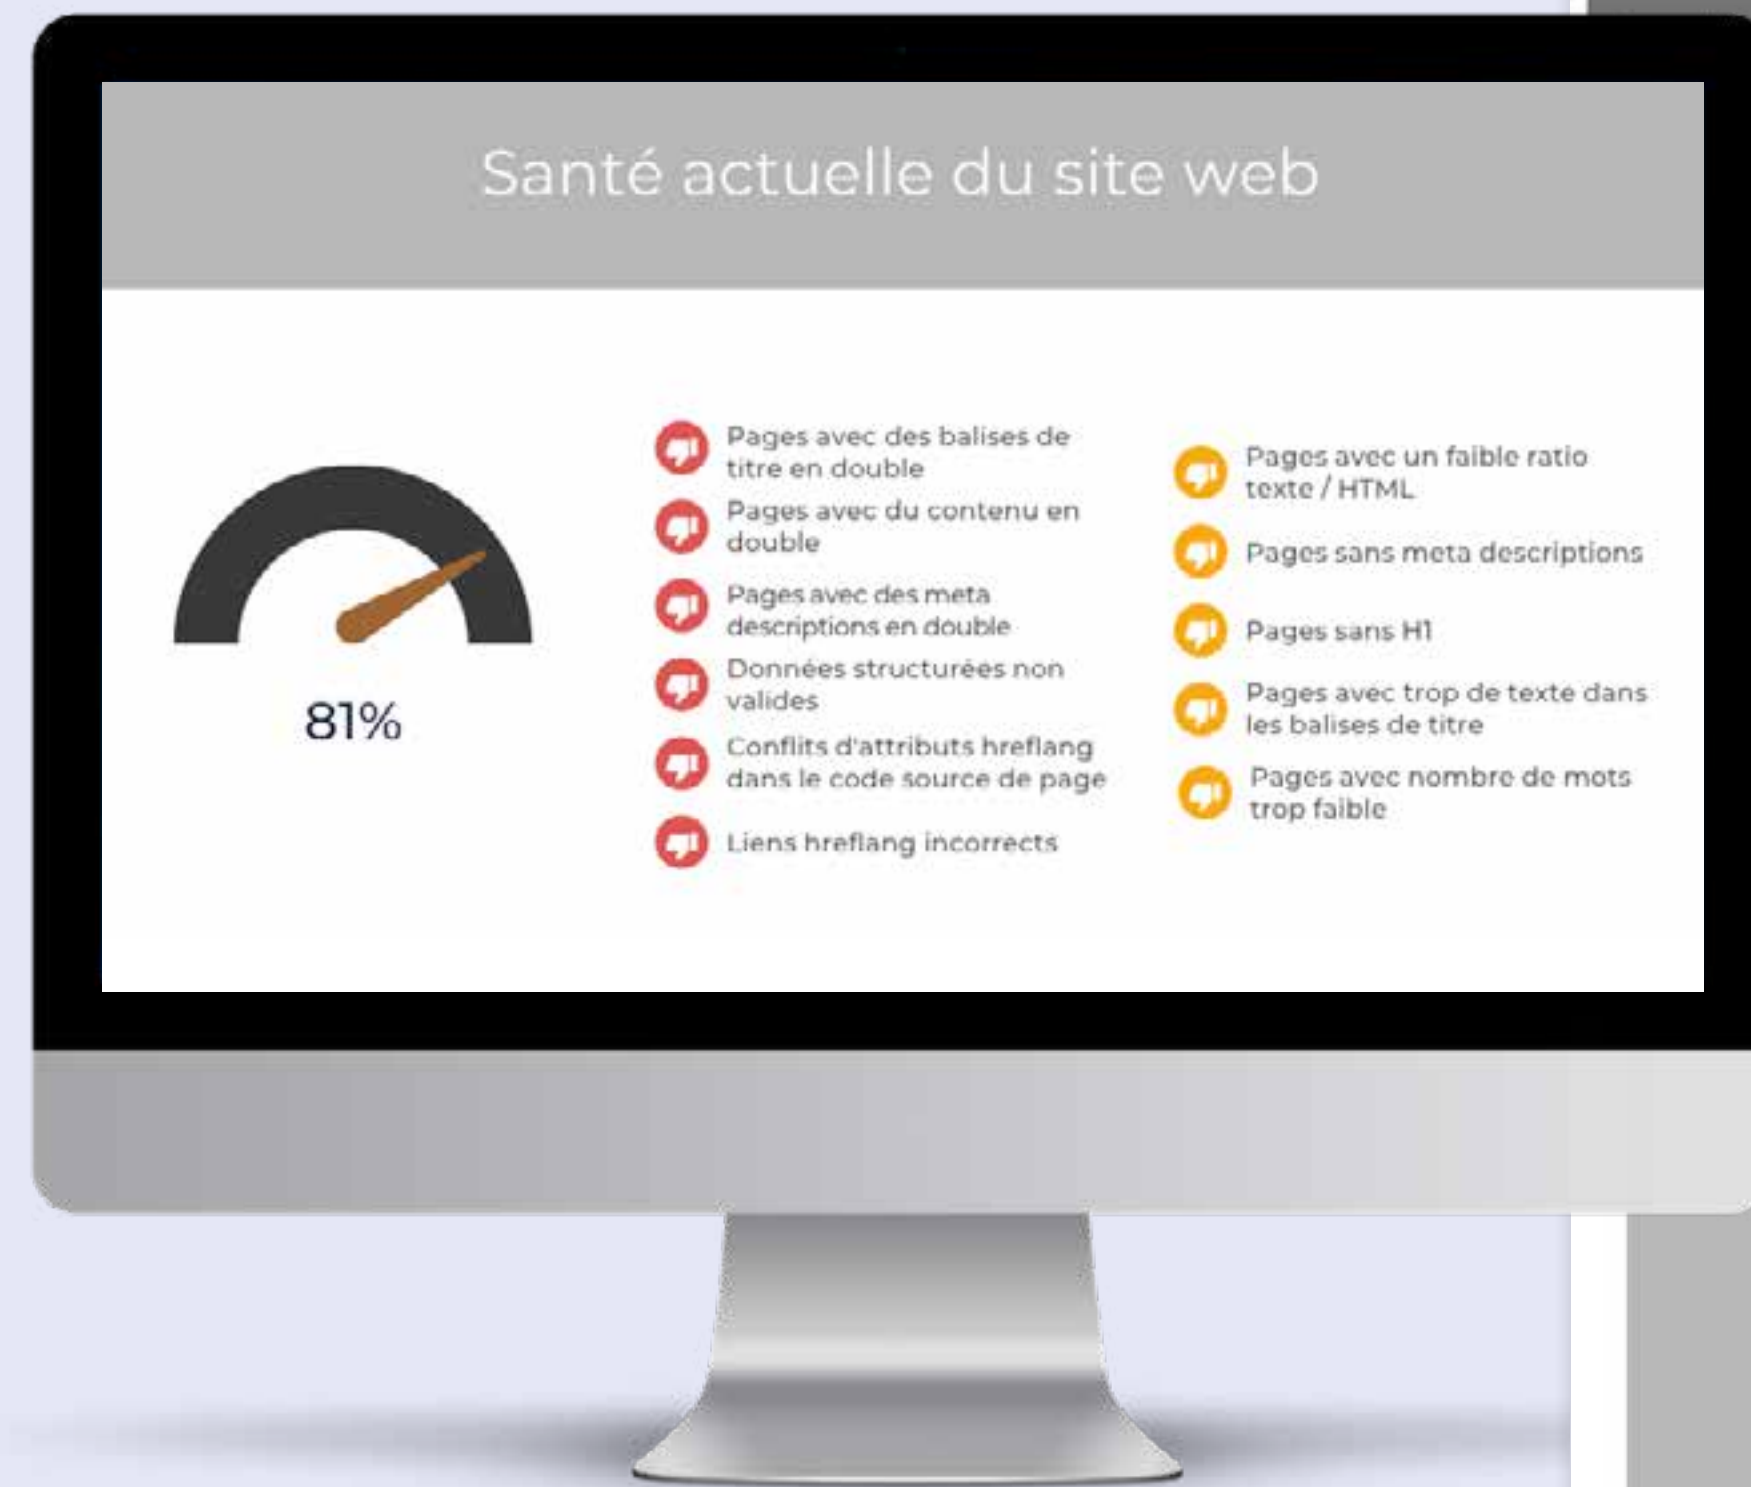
Santé actuelle du site web

81%

Pages avec des balises de titre en double

Pages avec du contenu en double

Pages avec des meta descriptions en double

Données structurées non valides

Conflits d'attributs hreflang dans le code source de page

Liens hreflang incorrects

Pages avec un faible ratio texte / HTML

Pages sans meta descriptions

Pages sans H1

Pages avec trop de texte dans les balises de titre

Pages avec nombre de mots trop faible